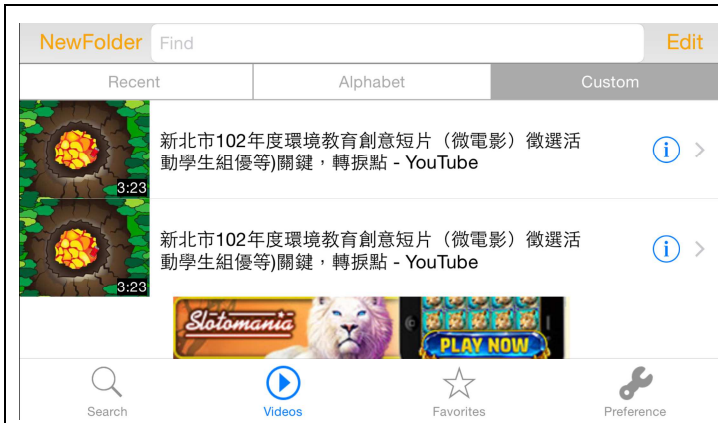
NewFolder Find Edit

Recent | Alphabet | Custom

3:23
新北市102年度環境教育創意短片（微電影）徵選活動學生組優等)關鍵，轉捩點 - YouTube

3:23
新北市102年度環境教育創意短片（微電影）徵選活動學生組優等)關鍵，轉捩點 - YouTube

Slotomania
PLAY NOW

Search Videos Favorites Preference